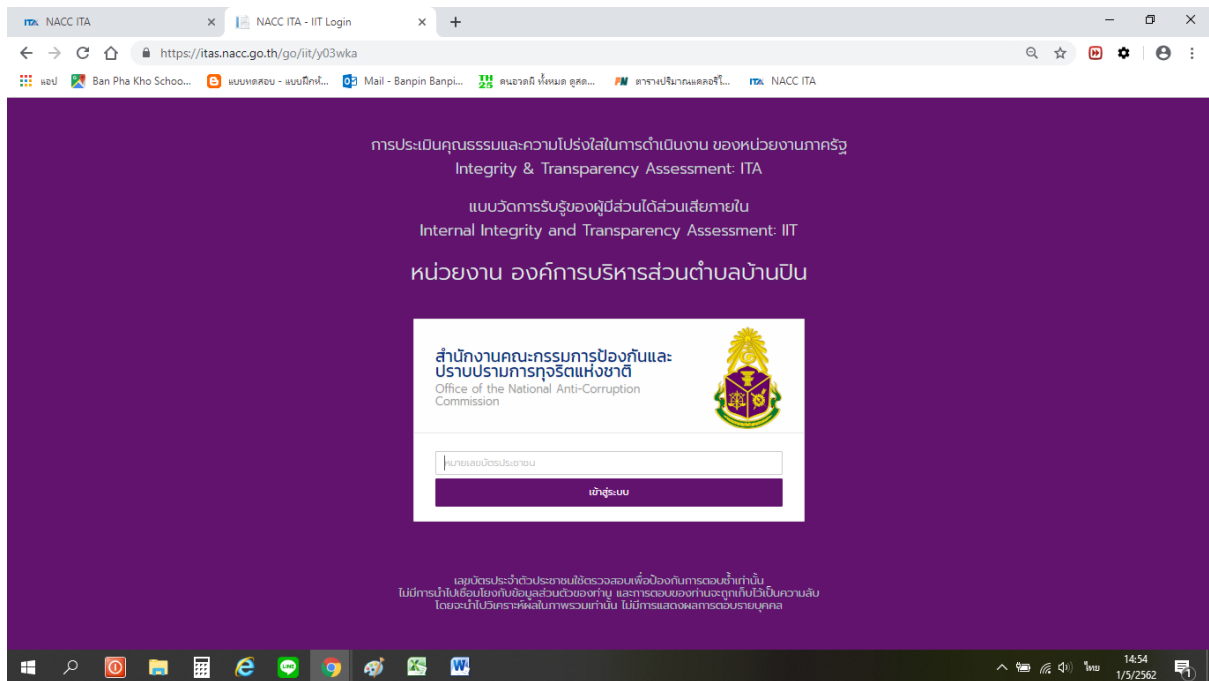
NACC ITA × NACC ITA - IIT Login × +

https://itas.nacc.go.th/go/iit/y03wka

แอป Ban Pha Kho Schoo... แบบทดสอบ - แบบฝึกห... Mail - Banpin Banpi... ดนตรีไทย ทั้งหมด ดูสด... ตารางปริมาณแคลอรี่ใ... NACC ITA

การประเมินคุณธรรมและความโปร่งใสในการดำเนินงาน ของหน่วยงานภาครัฐ
Integrity & Transparency Assessment: ITA

แบบวัดการรับรู้ของผู้มีส่วนได้ส่วนเสียภายใน
Internal Integrity and Transparency Assessment: IIT

หน่วยงาน องค์การบริหารส่วนตำบลบ้านปิน

สำนักงานคณะกรรมการป้องกันและปราบปรามการทุจริตแห่งชาติ
Office of the National Anti-Corruption Commission

หมายเลขบัตรประชาชน

เข้าสู่ระบบ

เลขบัตรประจำตัวประชาชนใช้ตรวจสอบเพื่อป้องกันการตอบซ้ำเท่านั้น
ไม่มีการนำไปเชื่อมโยงกับข้อมูลส่วนตัวของท่าน และการตอบของท่านจะถูกเก็บไว้เป็นความลับ
โดยจะนำไปวิเคราะห์ผลในภาพรวมเท่านั้น ไม่มีการแสดงผลการตอบรายบุคคล

ไทย 14:54 1/5/2562